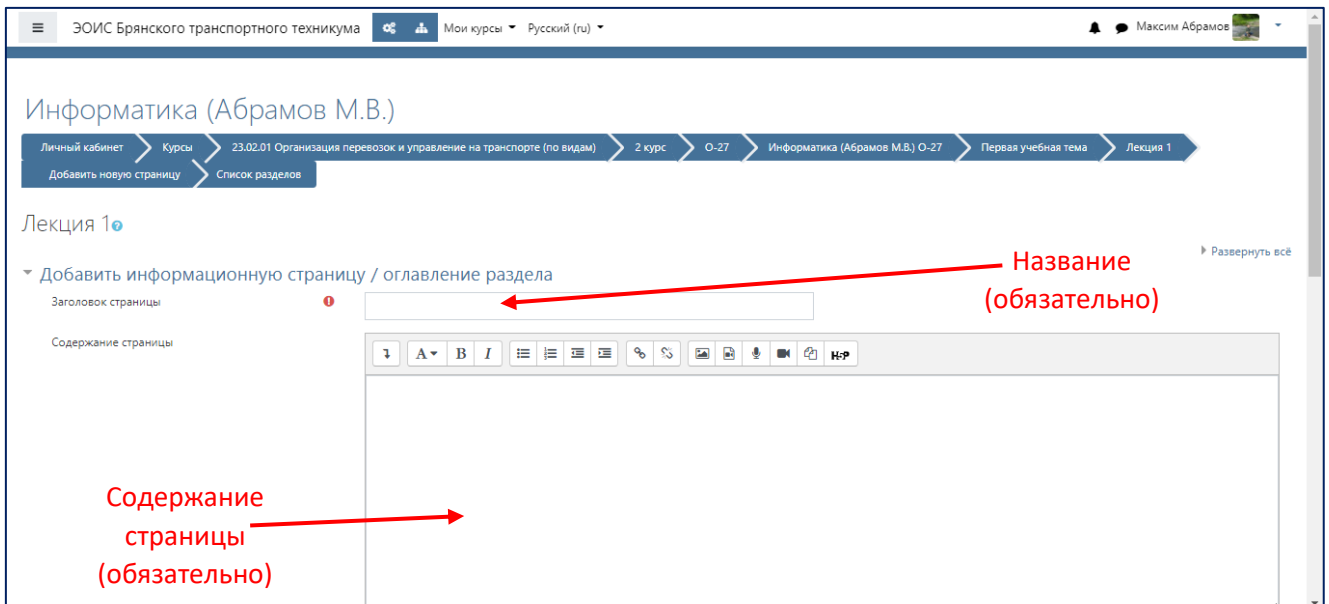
ЭОИС Брянского транспортного техникума Мои курсы Русский (ru) Максим Абрамов

Информатика (Абрамов М.В.)

Личный кабинет Курсы 23.02.01 Организация перевозок и управление на транспорте (по видам) 2 курс О-27 Информатика (Абрамов М.В.) О-27 Первая учебная тема Лекция 1 Добавить новую страницу Список разделов

Лекция 1

Развернуть всё

Добавить информационную страницу / оглавление раздела

Название (обязательно)

Заголовок страницы

Содержание страницы

A B I H-P

Содержание страницы (обязательно)